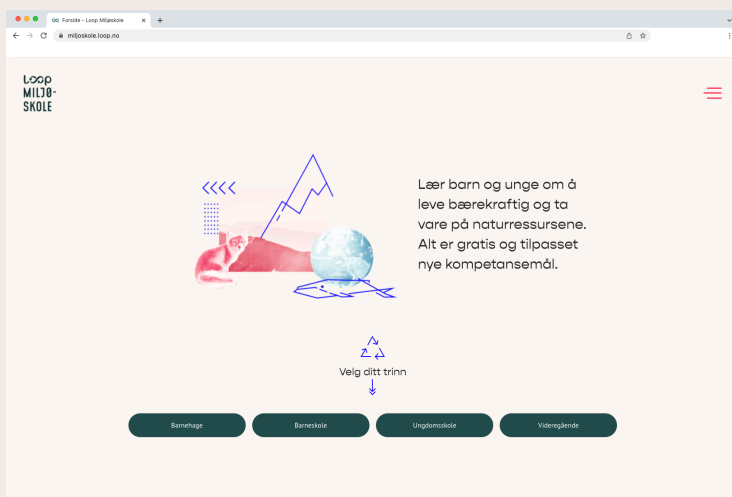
Forside – Loop Miljøskole
miljoskole.loop.no

Loop
MILJØ-
SKOLE

Lær barn og unge om å leve bærekraftig og ta vare på naturressursene. Alt er gratis og tilpasset nye kompetansemål.

Velg ditt trinn

Barnehage
Barneskole
Ungdomsskole
Videregående